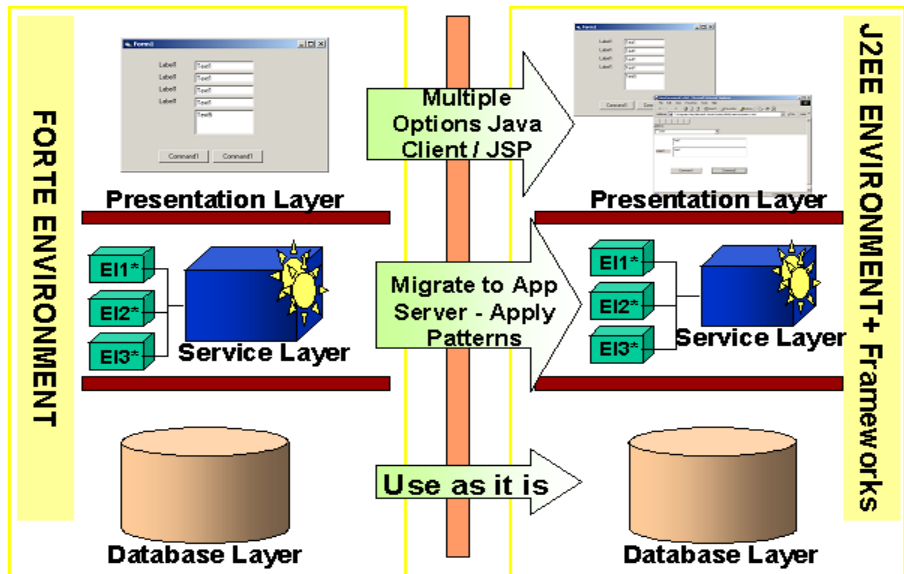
FORTE ENVIRONMENT

Form1

Label1 Text1
Label1 Text1
Label1 Text1
Label1 Text1
Text6

Command1 Command1

Presentation Layer

EI1*
EI2*
EI3*
Service Layer

Database Layer

Multiple Options Java Client / JSP

Migrate to App Server - Apply Patterns

Use as it is

Presentation Layer

EI1*
EI2*
EI3*
Service Layer

Database Layer

J2EE ENVIRONMENT+ Frameworks